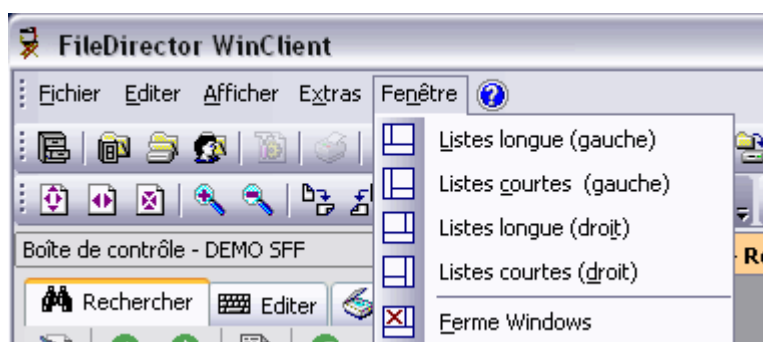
FileDirector WinClient

Fichier Editer Afficher Extras Fenêtre

Listes longue (gauche)
Listes courtes (gauche)
Listes longue (droit)
Listes courtes (droit)
Ferme Windows

Boîte de contrôle - DEMO SFF

Rechercher Editer

Re